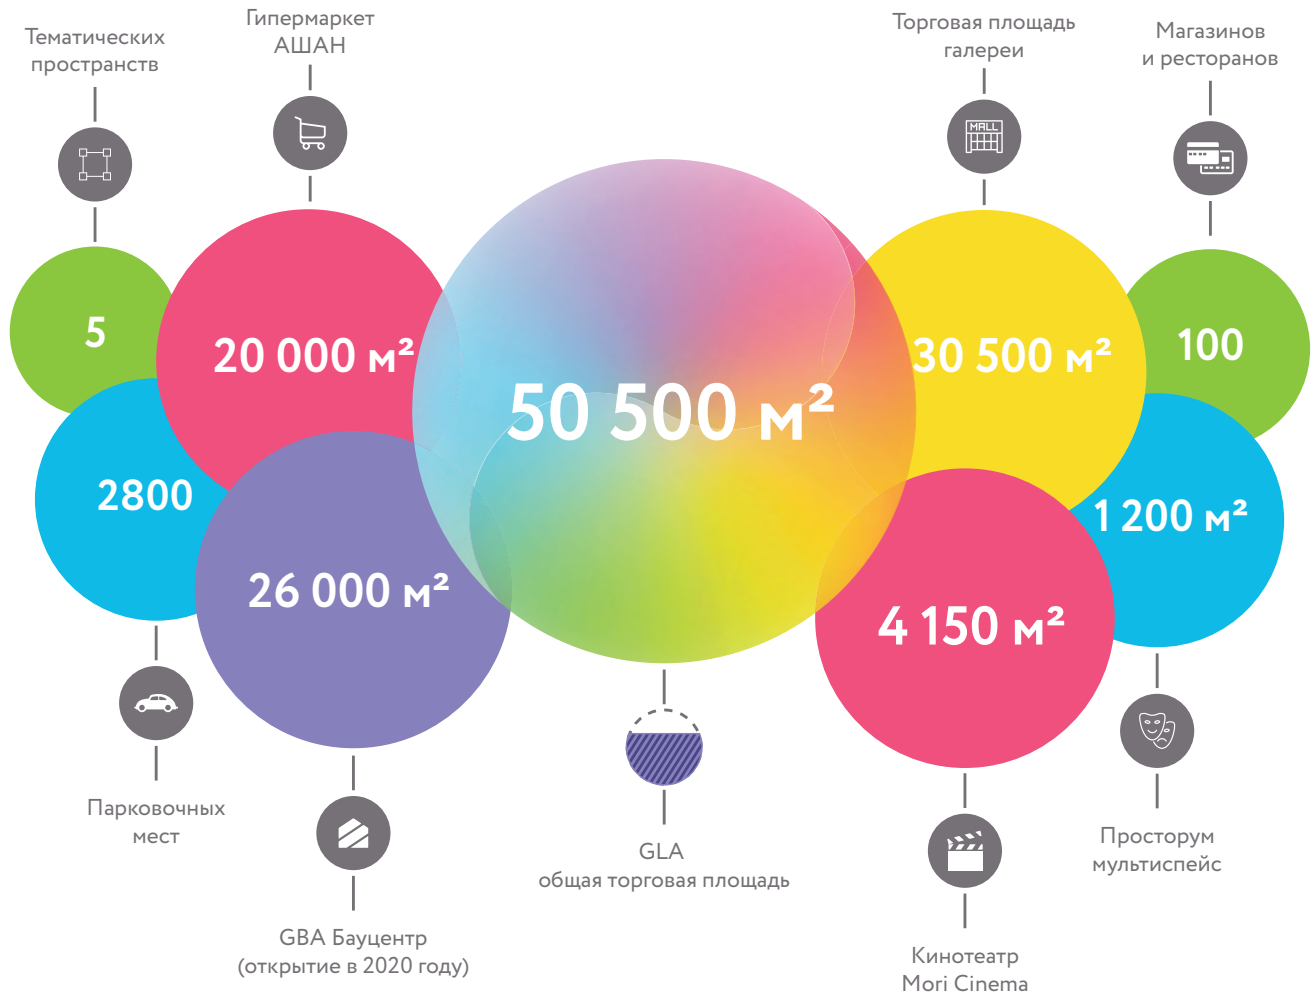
Тематических пространств

5

Гипермаркет АШАН

20 000 м²

2800

Парковочных мест

26 000 м²

GBA Бауцентр (открытие в 2020 году)

50 500 м²

GLA общая торговая площадь

Торговая площадь галереи

MALL

30 500 м²

Магазинов и ресторанов

100

1 200 м²

Просторум мультиспейс

4 150 м²

Кинотеатр Mori Cinema